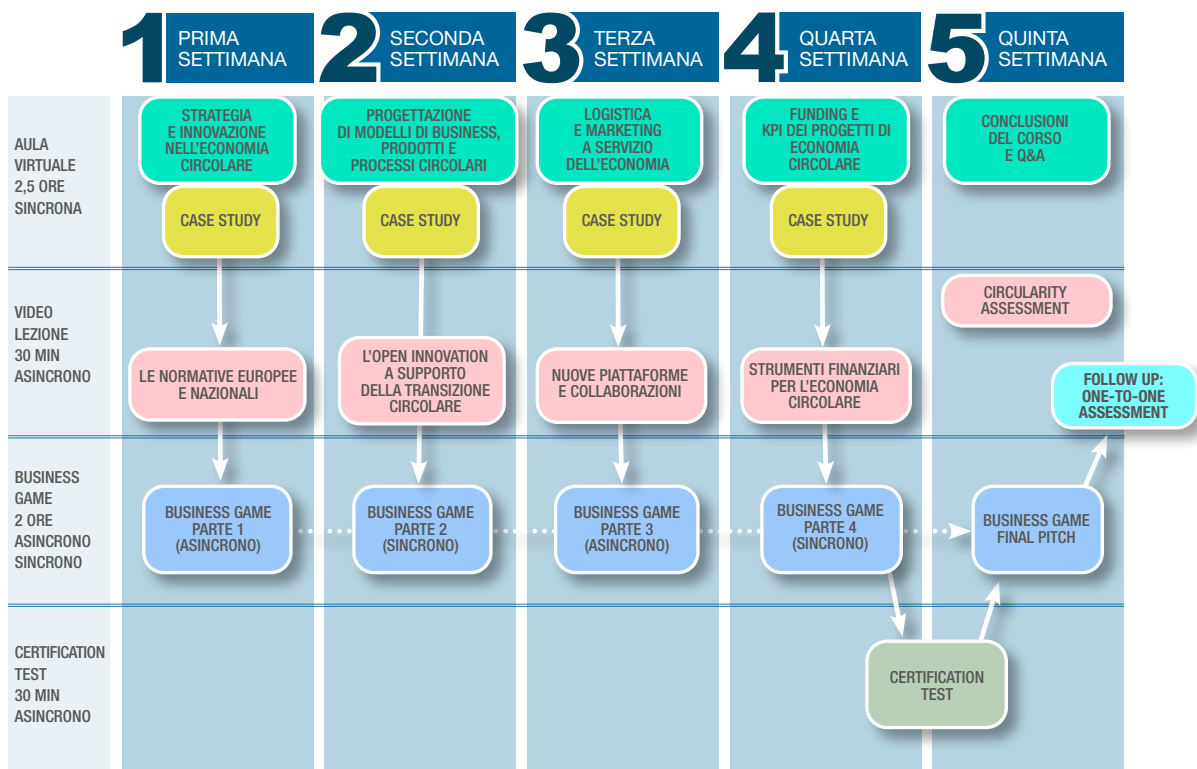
1 PRIMA SETTIMANA

2 SECONDA SETTIMANA

3 TERZA SETTIMANA

4 QUARTA SETTIMANA

5 QUINTA SETTIMANA

AULA VIRTUALE 2,5 ORE SINCRONA

STRATEGIA E INNOVAZIONE NELL'ECONOMIA CIRCOLARE

CASE STUDY

PROGETTAZIONE DI MODELLI DI BUSINESS, PRODOTTI E PROCESSI CIRCOLARI

CASE STUDY

LOGISTICA E MARKETING A SERVIZIO DELL'ECONOMIA

CASE STUDY

FUNDING E KPI DEI PROGETTI DI ECONOMIA CIRCOLARE

CASE STUDY

CONCLUSIONI DEL CORSO E Q&A

VIDEO LEZIONE 30 MIN ASINCRONO

CIRCULARITY ASSESSMENT

LE NORMATIVE EUROPEE E NAZIONALI

L'OPEN INNOVATION A SUPPORTO DELLA TRANSIZIONE CIRCOLARE

NUOVE PIATTAFORME E COLLABORAZIONI

STRUMENTI FINANZIARI PER L'ECONOMIA CIRCOLARE

FOLLOW UP: ONE-TO-ONE ASSESSMENT

BUSINESS GAME 2 ORE ASINCRONO SINCRONO

BUSINESS GAME PARTE 1 (ASINCRONO)

BUSINESS GAME PARTE 2 (SINCRONO)

BUSINESS GAME PARTE 3 (ASINCRONO)

BUSINESS GAME PARTE 4 (SINCRONO)

BUSINESS GAME FINAL PITCH

CERTIFICATION TEST 30 MIN ASINCRONO

CERTIFICATION TEST